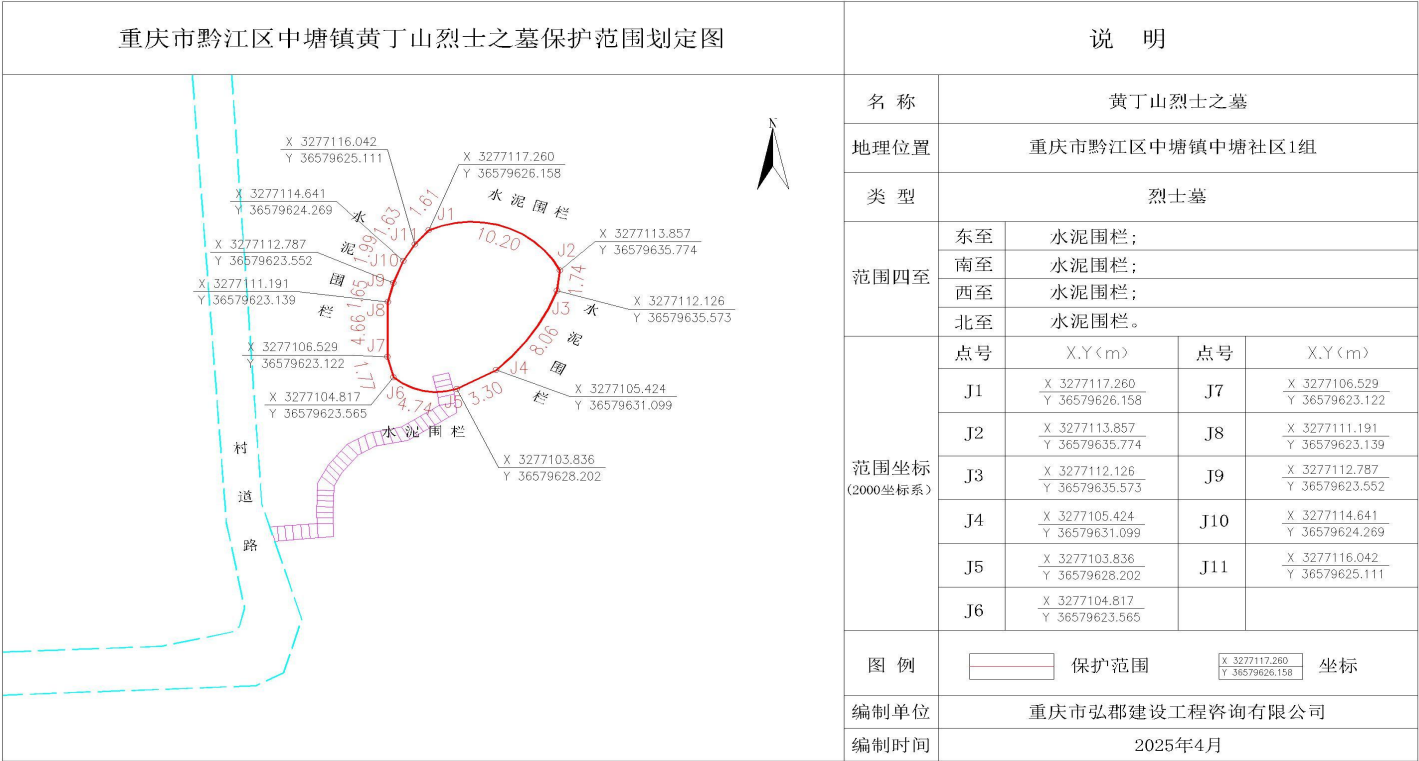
重庆市黔江区中塘镇黄丁山烈士之墓保护范围划定图

N

X 3277116.042
Y 36579625.111

X 3277117.260
Y 36579626.158

X 3277114.641
Y 36579624.269

X 3277112.787
Y 36579623.552

X 3277111.191
Y 36579623.139

X 3277113.857
Y 36579635.774

X 3277112.126
Y 36579635.573

X 3277106.529
Y 36579623.122

X 3277105.424
Y 36579631.099

X 3277104.817
Y 36579623.565

X 3277103.836
Y 36579628.202

水泥围栏

水泥围栏

水泥围栏

水泥围栏

J1 J2 J3 J4 J5 J6 J7 J8 J9 J10 J11

10.20 1.74 8.06 3.30 4.74 1.77 4.66 1.65 1.99 1.63 1.61

村道路

说 明

| 名称 | 黄丁山烈士之墓 | | |
|---|---|---|---|
| 地理位置 | 重庆市黔江区中塘镇中塘社区1组 | | |
| 类型 | 烈士墓 | | |
| 范围四至 | 东至 | 水泥围栏； | |
| | 南至 | 水泥围栏； | |
| | 西至 | 水泥围栏； | |
| | 北至 | 水泥围栏。 | |

| 范围坐标(2000坐标系) | 点号 | X.Y（m） | 点号 | X.Y（m） |
|---|---|---|---|---|
| | J1 | X 3277117.260 Y 36579626.158 | J7 | X 3277106.529 Y 36579623.122 |
| | J2 | X 3277113.857 Y 36579635.774 | J8 | X 3277111.191 Y 36579623.139 |
| | J3 | X 3277112.126 Y 36579635.573 | J9 | X 3277112.787 Y 36579623.552 |
| | J4 | X 3277105.424 Y 36579631.099 | J10 | X 3277114.641 Y 36579624.269 |
| | J5 | X 3277103.836 Y 36579628.202 | J11 | X 3277116.042 Y 36579625.111 |
| | J6 | X 3277104.817 Y 36579623.565 | | |

图例　保护范围　X 3277117.260 Y 36579626.158 坐标

编制单位　重庆市弘郡建设工程咨询有限公司

编制时间　2025年4月